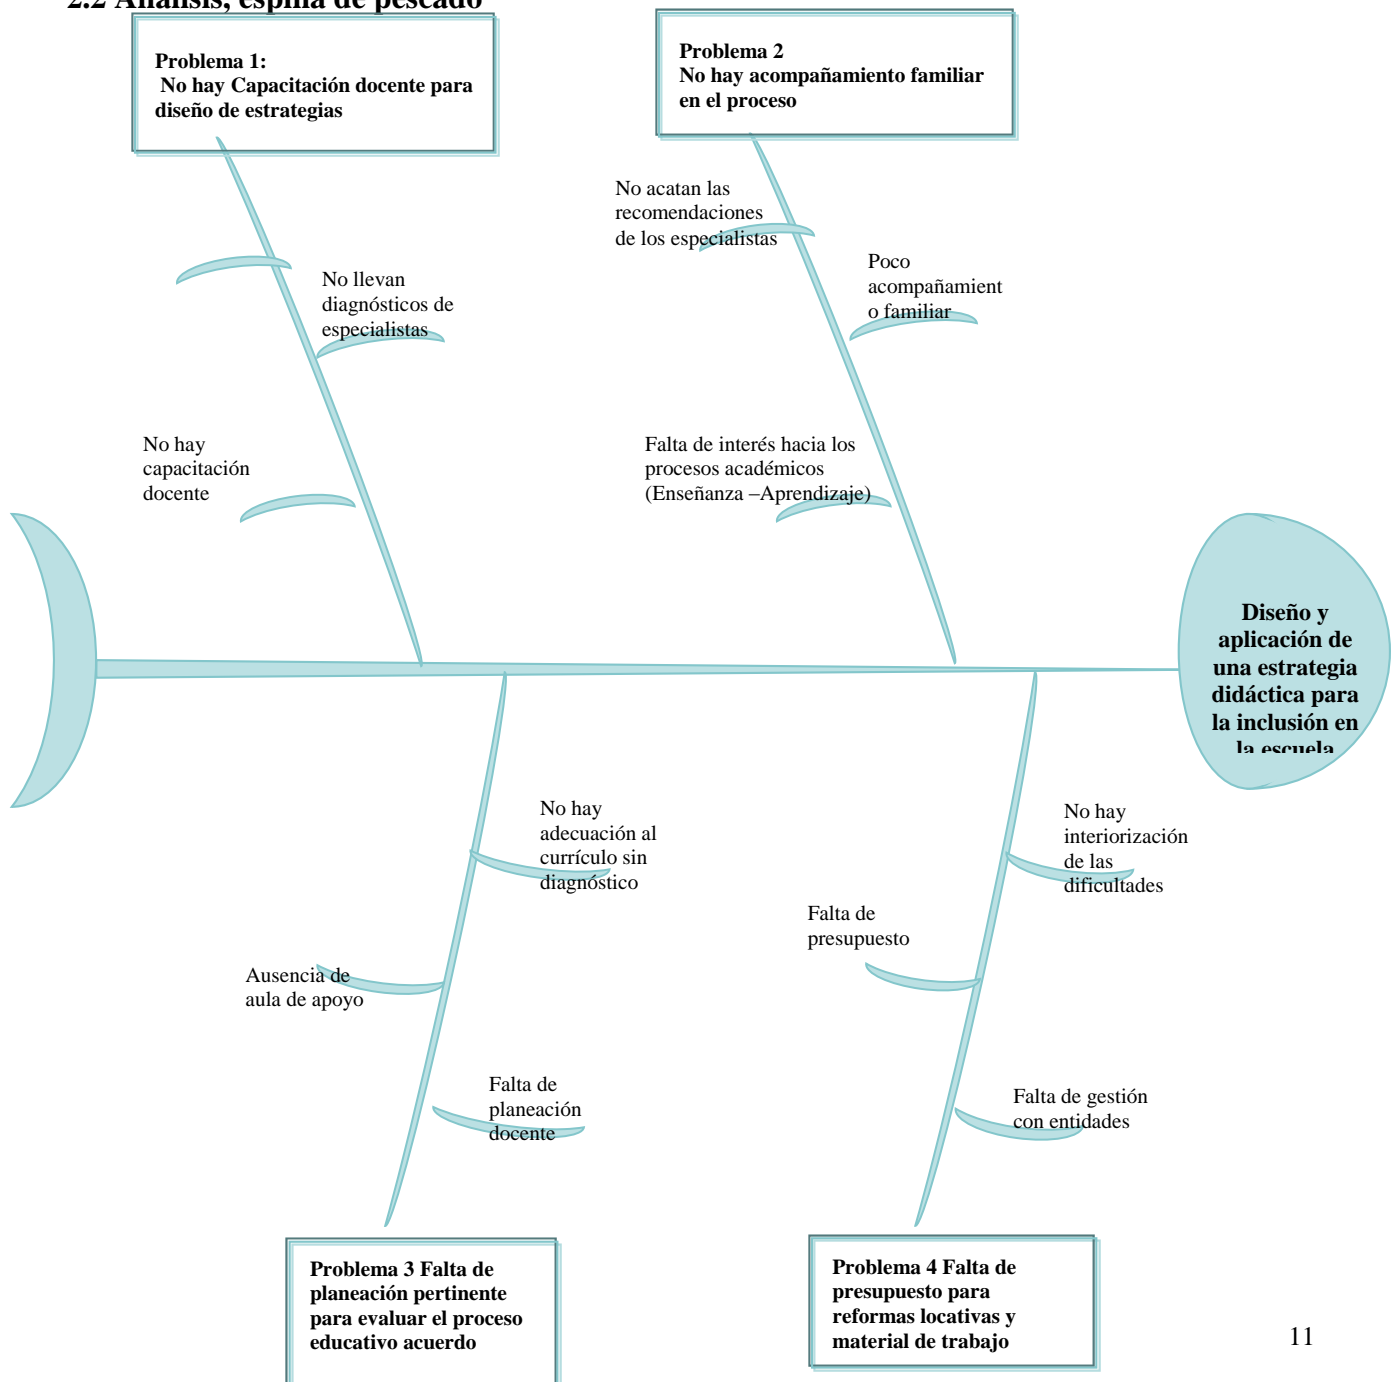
2.2 Análisis, espina de pescado

Problema 1:
No hay Capacitación docente para diseño de estrategias

Problema 2
No hay acompañamiento familiar en el proceso

No acatan las recomendaciones de los especialistas

No llevan diagnósticos de especialistas

Poco acompañamient o familiar

No hay capacitación docente

Falta de interés hacia los procesos académicos (Enseñanza –Aprendizaje)

Diseño y aplicación de una estrategia didáctica para la inclusión en la escuela

No hay adecuación al currículo sin diagnóstico

No hay interiorización de las dificultades

Falta de presupuesto

Ausencia de aula de apoyo

Falta de planeación docente

Falta de gestión con entidades

Problema 3 Falta de planeación pertinente para evaluar el proceso educativo acuerdo

Problema 4 Falta de presupuesto para reformas locativas y material de trabajo

11